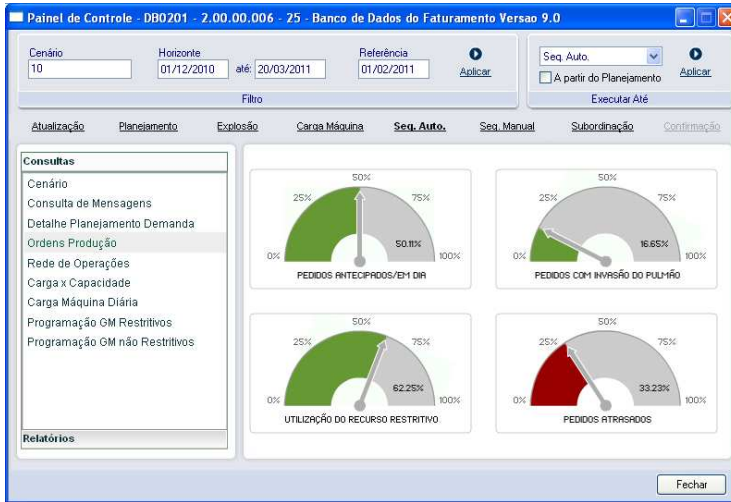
Painel de Controle - DB0201 - 2.00.00.006 - 25 - Banco de Dados do Faturamento Versao 9.0

Cenário
10

Horizonte
01/12/2010 até: 20/03/2011

Referência
01/02/2011

Aplicar

Filtro

Seq. Auto.
A partir do Planejamento

Aplicar

Executar Até

Atualização Planejamento Explosão Carga Máquina Seq. Auto. Seq. Manual Subordinação Confirmação

Consultas
Cenário
Consulta de Mensagens
Detalhe Planejamento Demanda
Ordens Produção
Rede de Operações
Carga x Capacidade
Carga Máquina Diária
Programação GM Restritivos
Programação GM não Restritivos

Relatórios

0% 25% 50% 75% 100%
50.11%
PEDIDOS ANTECIPADOS/EM DIA

0% 25% 50% 75% 100%
16.65%
PEDIDOS COM INVASÃO DO PULMÃO

0% 25% 50% 75% 100%
62.25%
UTILIZAÇÃO DO RECURSO RESTRITIVO

0% 25% 50% 75% 100%
33.23%
PEDIDOS ATRASADOS

Fechar